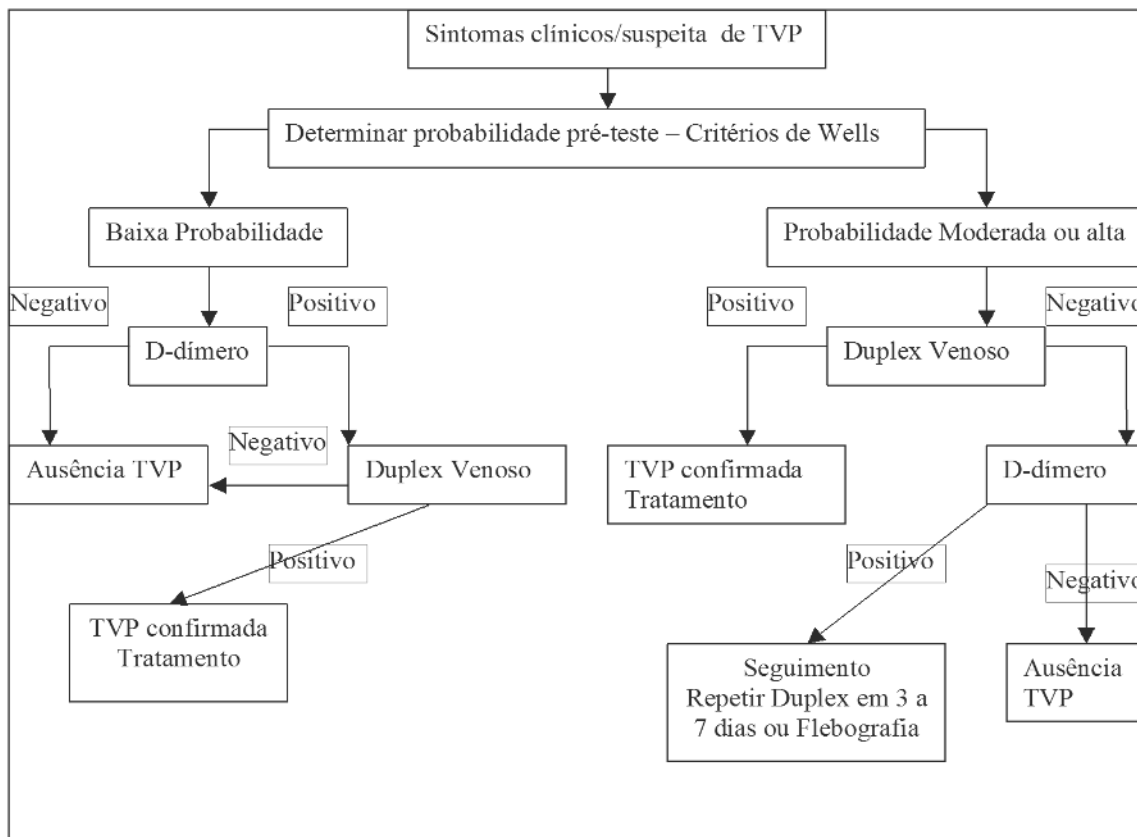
Sintomas clínicos/suspeita de TVP

Determinar probabilidade pré-teste – Critérios de Wells

Baixa Probabilidade

Probabilidade Moderada ou alta

Negativo

Positivo

D-dímero

Ausência TVP

Negativo

Duplex Venoso

Positivo

TVP confirmada Tratamento

Positivo

Negativo

Duplex Venoso

TVP confirmada Tratamento

D-dímero

Positivo

Negativo

Seguimento Repetir Duplex em 3 a 7 dias ou Flebografia

Ausência TVP